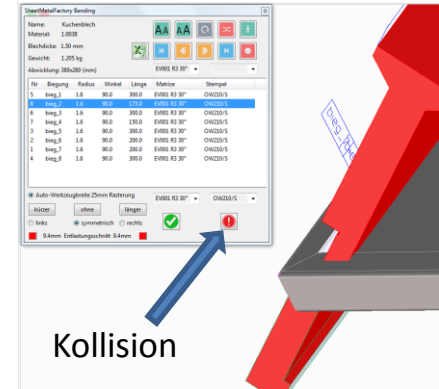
SheetMetalFactory Bending

Name: Kuchenblech
Material: 1.0038
Blechdicke: 1.50 mm
Gewicht: 1.205 kg
Abwicklung: 380x280 (mm)

AA AA

EV001 R3 30°

| Nr | Biegung | Radius | Winkel | Länge | Matrize | Stempel |
|---|---|---|---|---|---|---|
| 5 | bieg_1 | 1.6 | 90.0 | 300.0 | EV001 R3 30° | OW210/S |
| 8 | bieg_2 | 1.6 | 90.0 | 175.0 | EV001 R3 30° | OW210/S |
| 6 | bieg_3 | 1.6 | 90.0 | 300.0 | EV001 R3 30° | OW210/S |
| 3 | bieg_4 | 1.6 | 90.0 | 150.0 | EV001 R3 30° | OW210/S |
| 2 | bieg_5 | 1.6 | 90.0 | 300.0 | EV001 R3 30° | OW210/S |
| 1 | bieg_6 | 1.6 | 90.0 | 200.0 | EV001 R3 30° | OW210/S |
| 7 | bieg_7 | 1.6 | 90.0 | 300.0 | EV001 R3 30° | OW210/S |
| 4 | bieg_8 | 1.6 | 90.0 | 200.0 | EV001 R3 30° | OW210/S |

Auto-Werkzeugbreite 25mm Rasterung EV001 R3 30° OW210/S

kürzer ohne länger
links symmetrisch rechts

9.4mm Entlastungsschnitt 9.4mm

bieg_2

Kollision